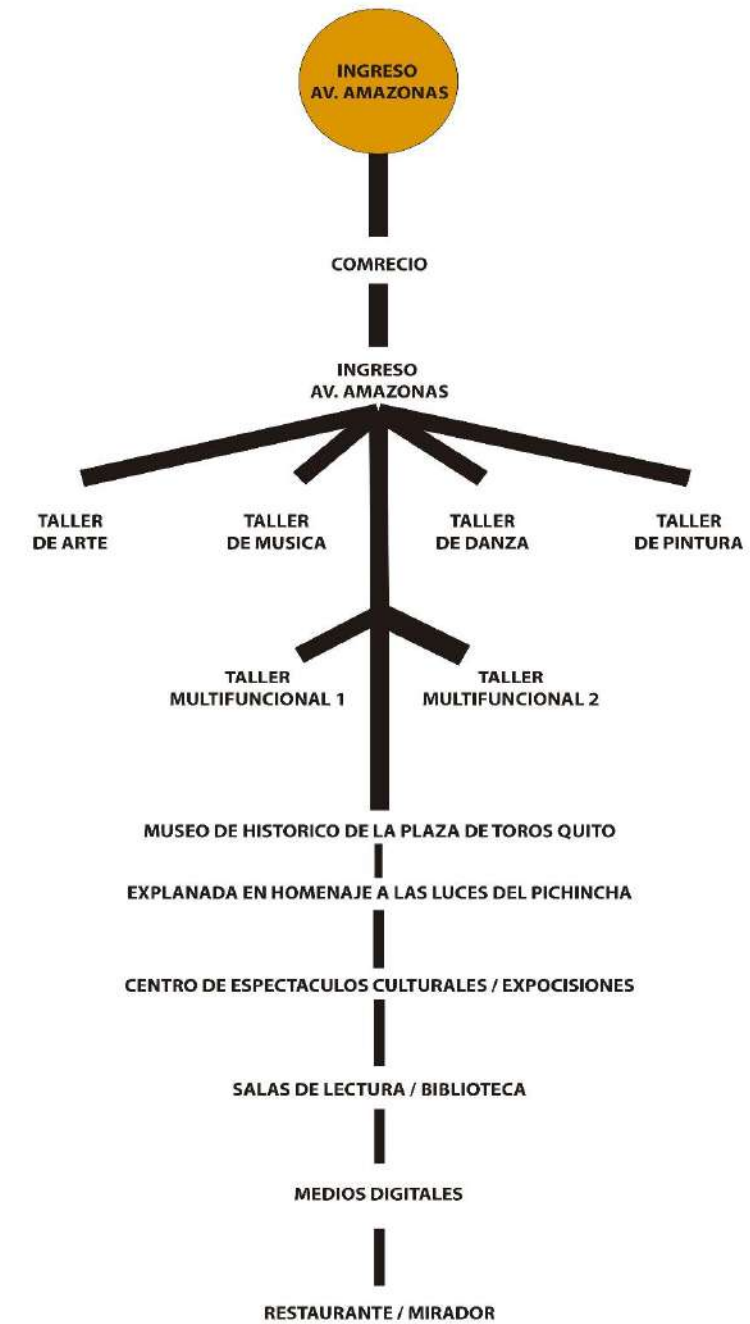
INGRESO
AV. AMAZONAS

COMRECIO

INGRESO
AV. AMAZONAS

TALLER
DE ARTE

TALLER
DE MUSICA

TALLER
DE DANZA

TALLER
DE PINTURA

TALLER
MULTIFUNCIONAL 1

TALLER
MULTIFUNCIONAL 2

MUSEO DE HISTORICO DE LA PLAZA DE TOROS QUITO

EXPLANADA EN HOMENAJE A LAS LUCES DEL PICHINCHA

CENTRO DE ESPECTACULOS CULTURALES / EXPOCISIONES

SALAS DE LECTURA / BIBLIOTECA

MEDIOS DIGITALES

RESTAURANTE / MIRADOR